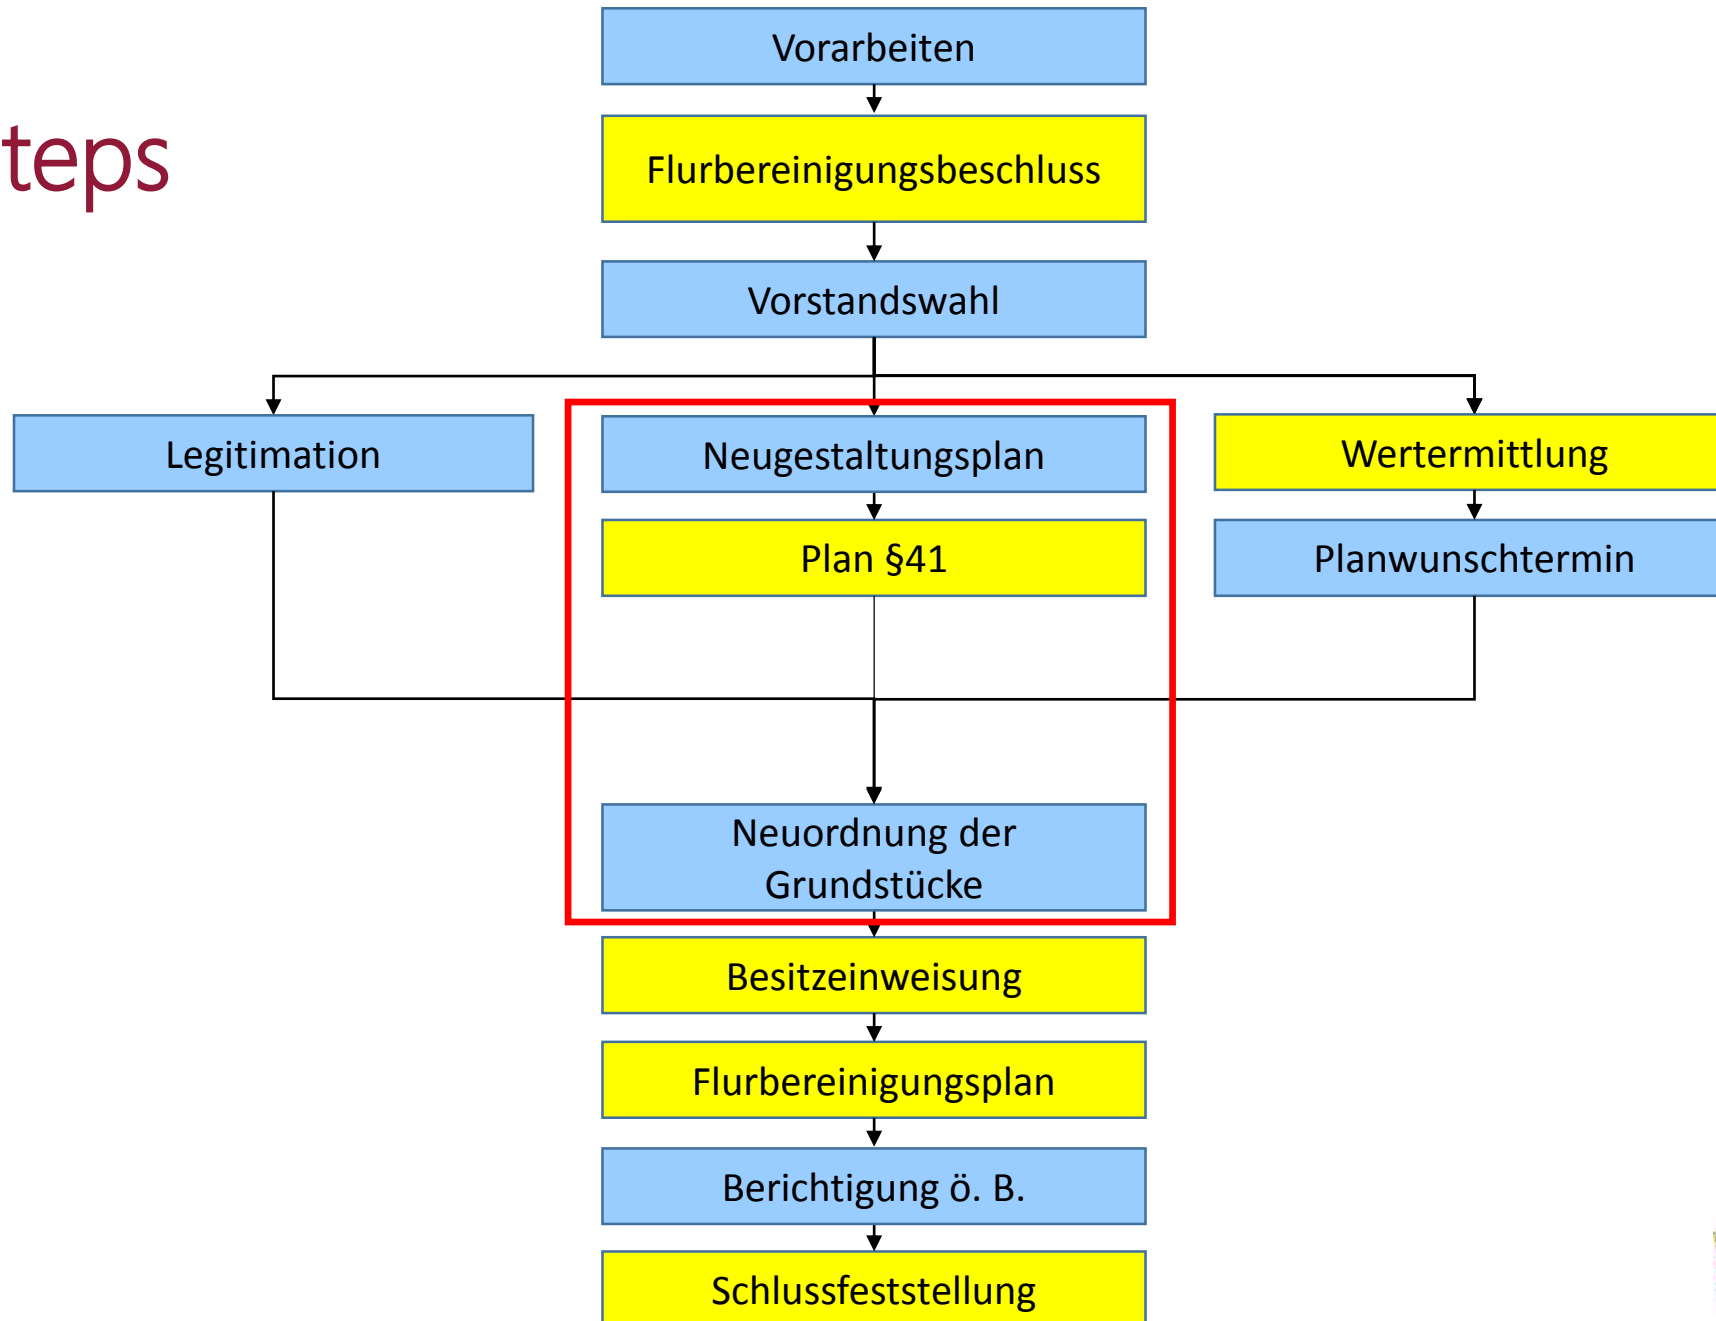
teps

Vorarbeiten

Flurbereinigungsbeschluss

Vorstandswahl

Legitimation

Neugestaltungsplan

Plan §41

Wertermittlung

Planwunschtermin

Neuordnung der Grundstücke

Besitzeinweisung

Flurbereinigungsplan

Berichtigung ö. B.

Schlussfeststellung